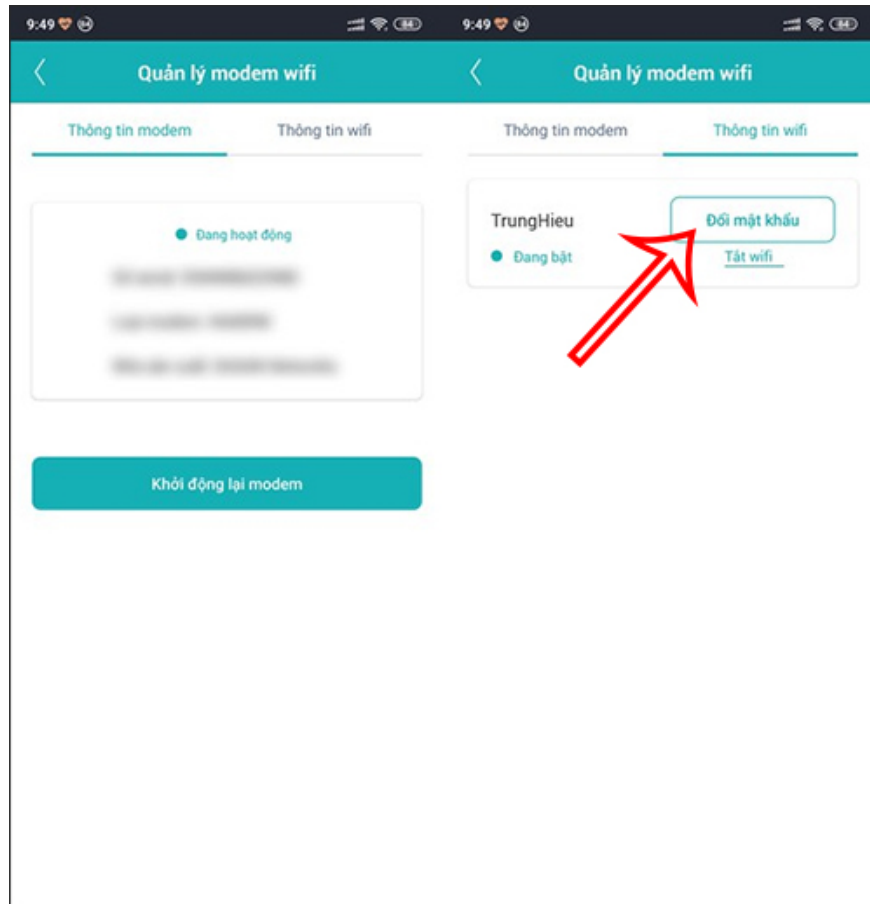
9:49

Quản lý modem wifi

Thông tin modem

Thông tin wifi

Đang hoạt động

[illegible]

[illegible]

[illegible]

Khởi động lại modem

9:49

Quản lý modem wifi

Thông tin modem

Thông tin wifi

TrungHieu

Đổi mật khẩu

Đang bật

Tắt wifi